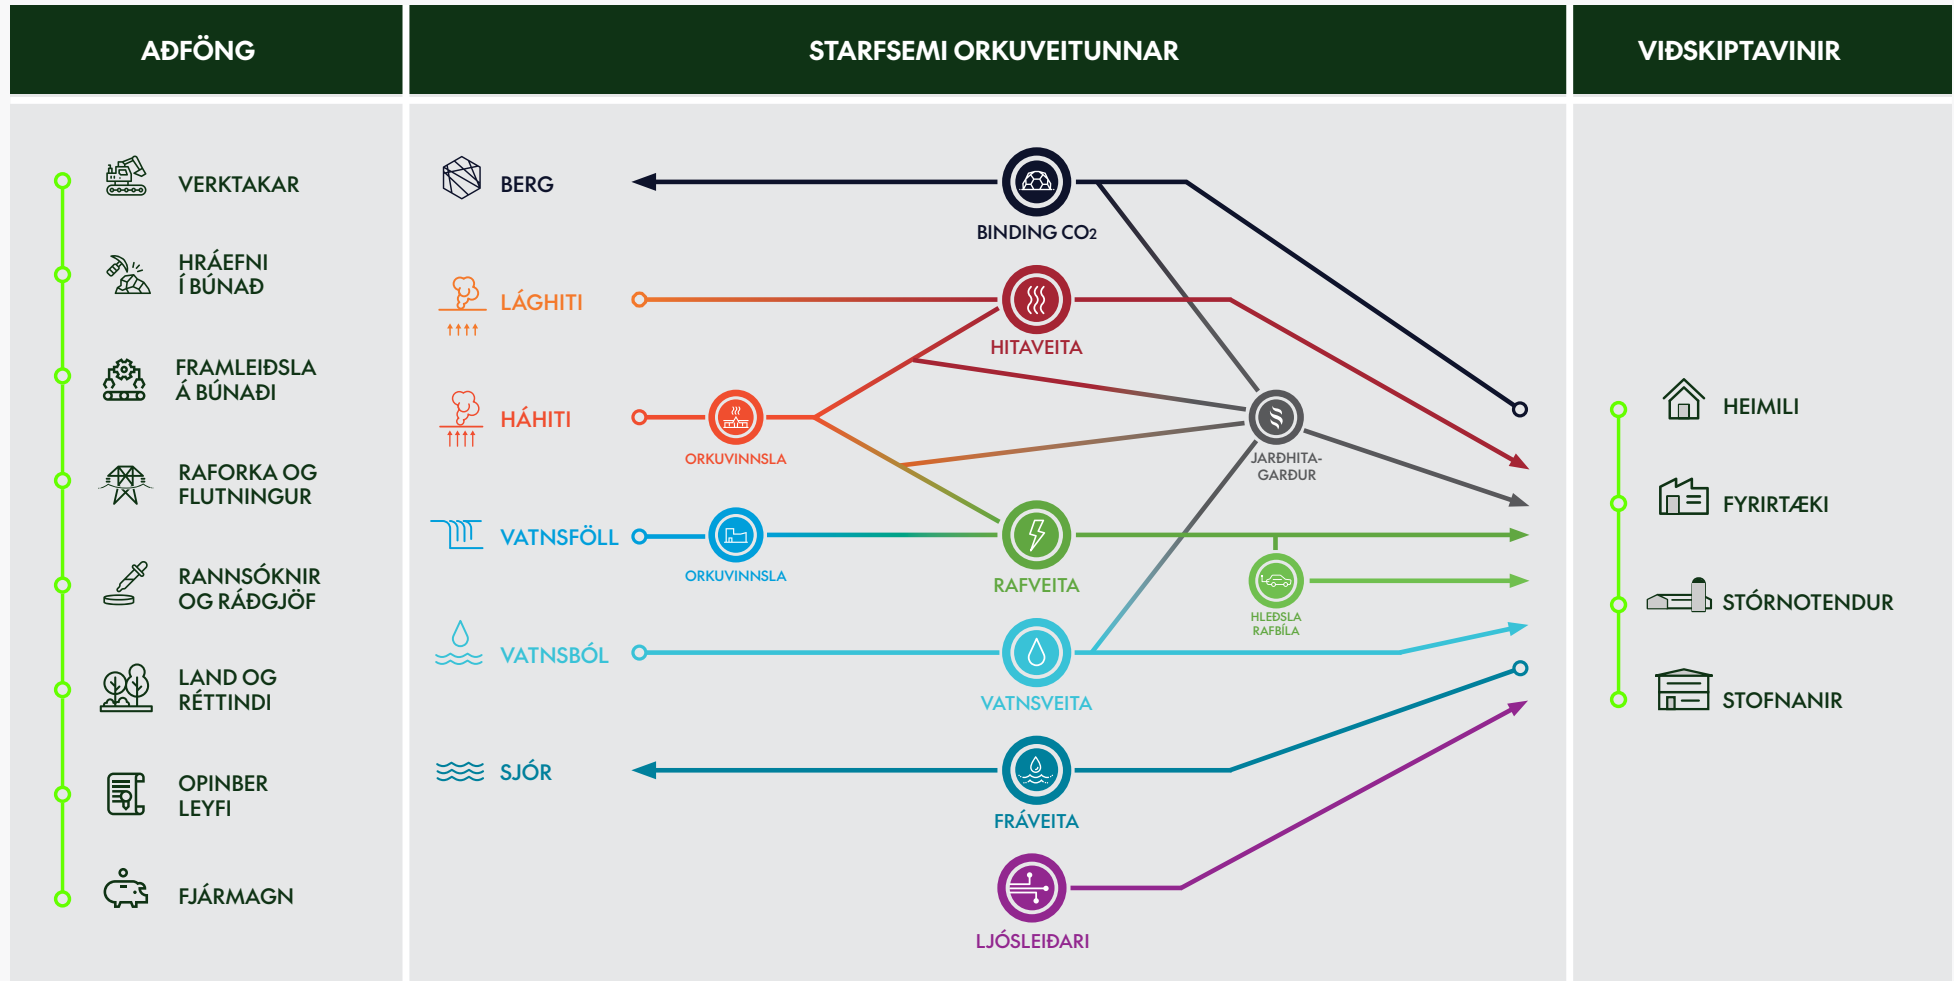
AÐFÖNG

VERKTAKAR

HRÁEFNI Í BÚNAÐ

FRAMLEIÐSLA Á BÚNAÐI

RAFORKA OG FLUTNINGUR

RANNSÓKNIR OG RÁÐGJÖF

LAND OG RÉTTINDI

OPINBER LEYFI

FJÁRMAGN

STARFSEMI ORKUVEITUNNAR

BERG

BINDING $CO_2$

LÁGHITI

HITAVEITA

HÁHITI

ORKUVINNSLA

JARÐHITA-GARÐUR

VATNSFÖLL

ORKUVINNSLA

RAFVEITA

HLEÐSLA RAFBÍLA

VATNSBÓL

VATNSVEITA

SJÓR

FRÁVEITA

LJÓSLEIÐARI

VIÐSKIPTAVINIR

HEIMILI

FYRIRTÆKI

STÓRNOTENDUR

STOFNANIR